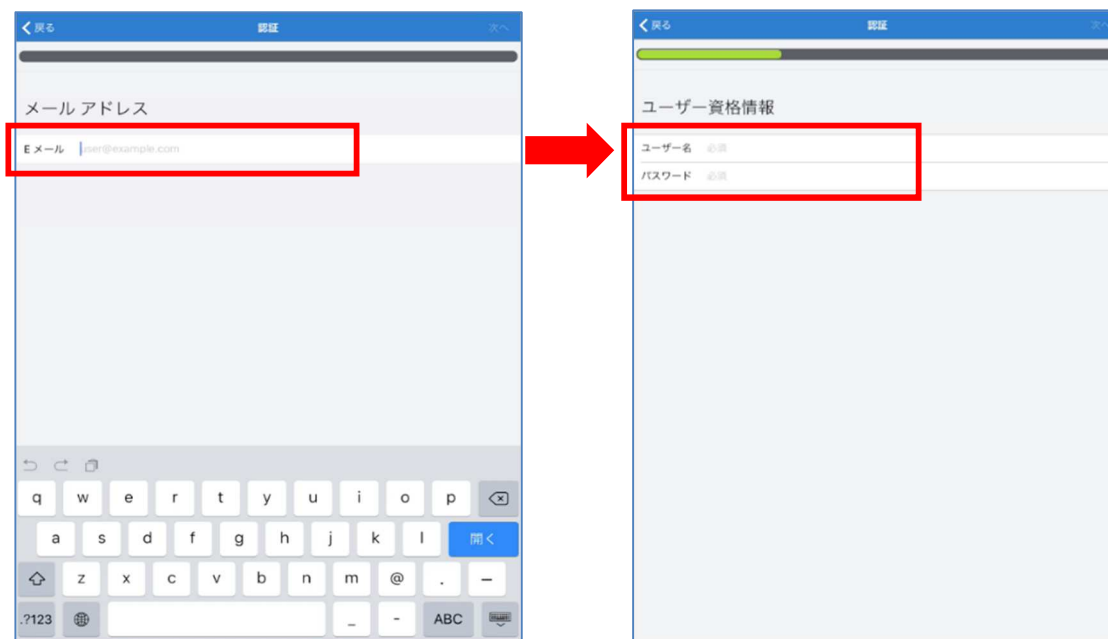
戻る
認証
次へ

メール アドレス

E メール user@example.com

q w e r t y u i o p
a s d f g h j k l 開く
z x c v b n m @ . —
.?123 _ - ABC

戻る
認証
次へ

ユーザー資格情報

ユーザー名 必須
パスワード 必須